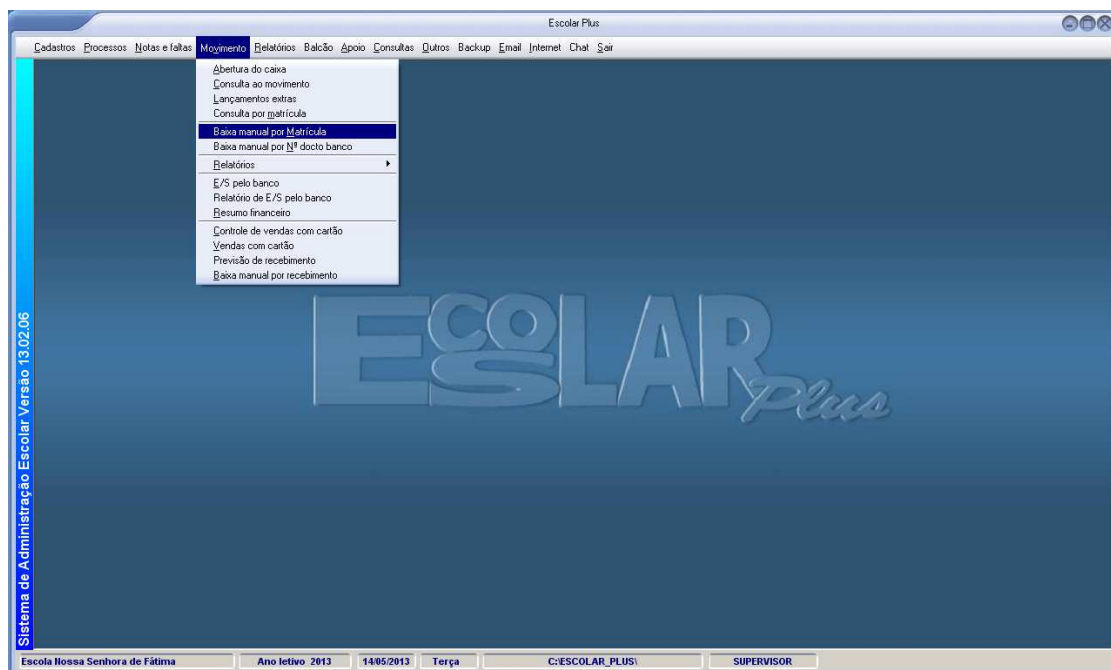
Escolar Plus

Cadastros Processos Notas e faltas Movimento Relatórios Balcão Apoio Consultas Outros Backup Email Internet Chat Sair

Abertura do caixa
Consulta ao movimento
Lançamentos extras
Consulta por matrícula
Baixa manual por Matrícula
Baixa manual por Nº docto banco
Relatórios
E/S pelo banco
Relatório de E/S pelo banco
Resumo financeiro
Controle de vendas com cartão
Vendas com cartão
Previsão de recebimento
Baixa manual por recebimento

ESCOLAR Plus

Sistema de Administração Escolar Versão 13.02.06

Escola Nossa Senhora de Fátima | Ano letivo 2013 | 14/05/2013 | Terça | C:\ESCOLAR_PLUS\ | SUPERVISOR